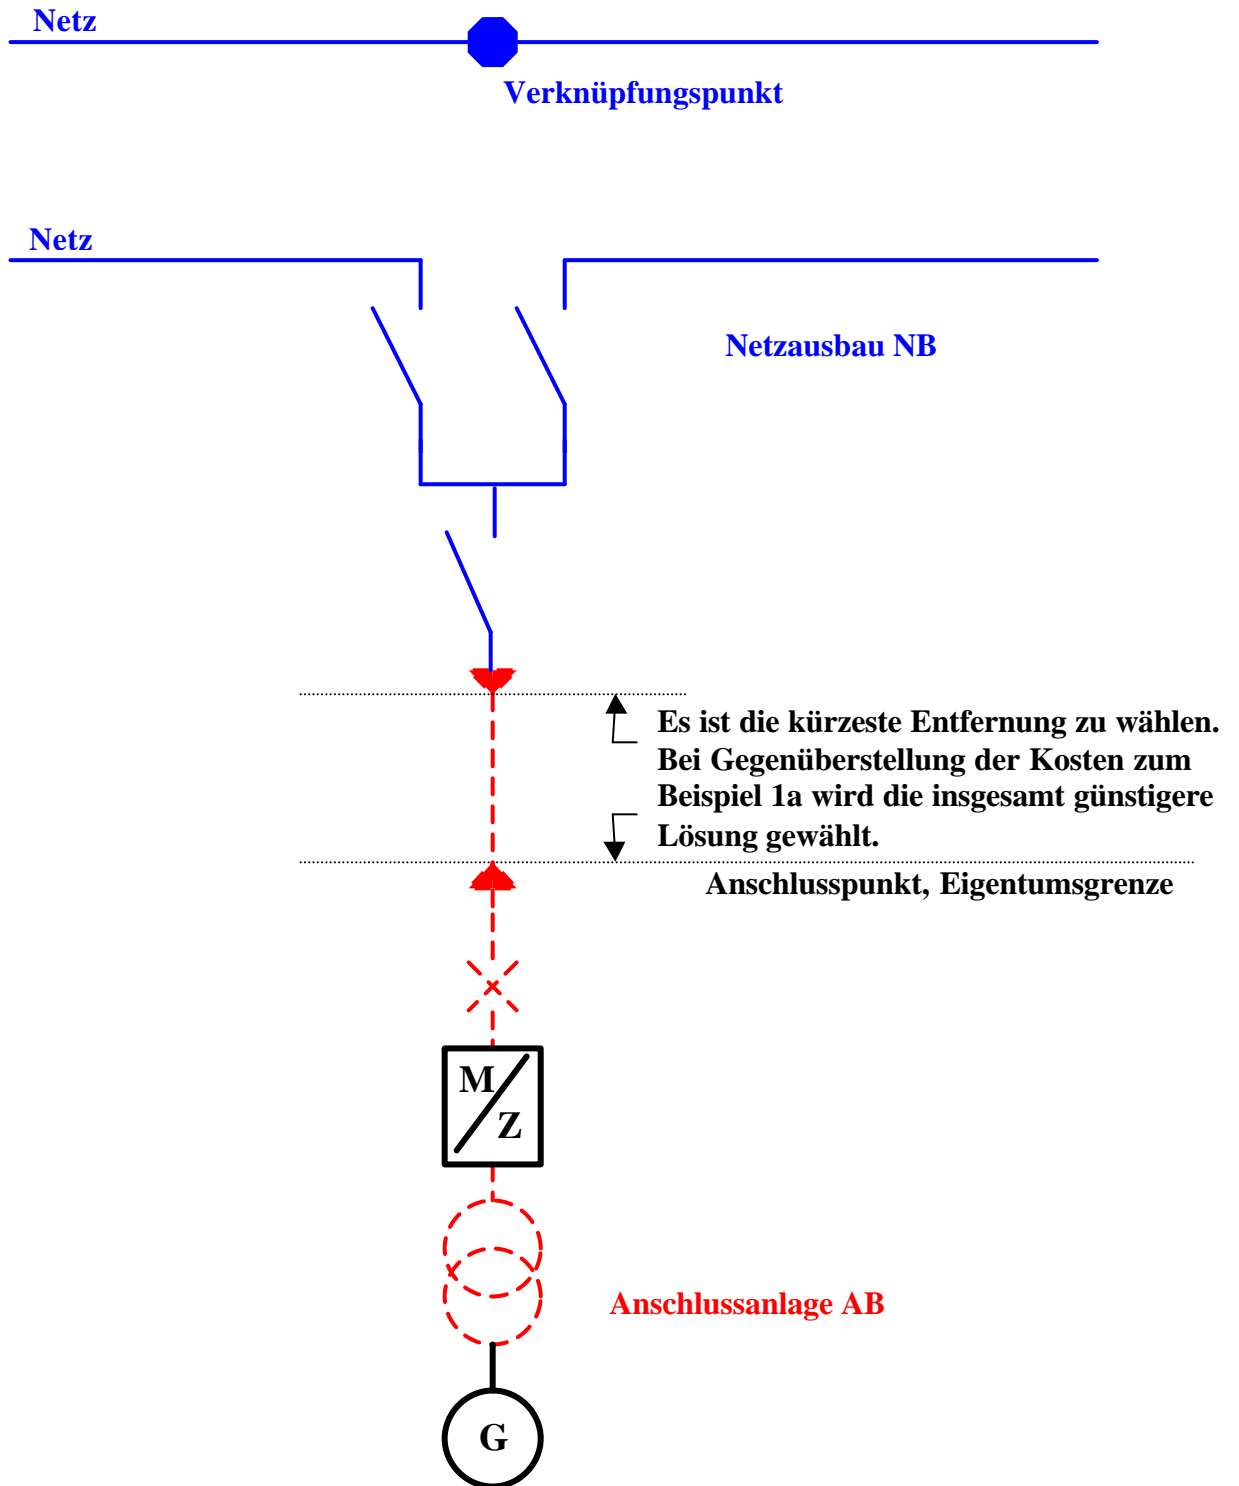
Netz

Verknüpfungspunkt

Netz

Netzausbau NB

Es ist die kürzeste Entfernung zu wählen. Bei Gegenüberstellung der Kosten zum Beispiel 1a wird die insgesamt günstigere Lösung gewählt.

Anschlusspunkt, Eigentumsgrenze

M

Z

Anschlussanlage AB

G